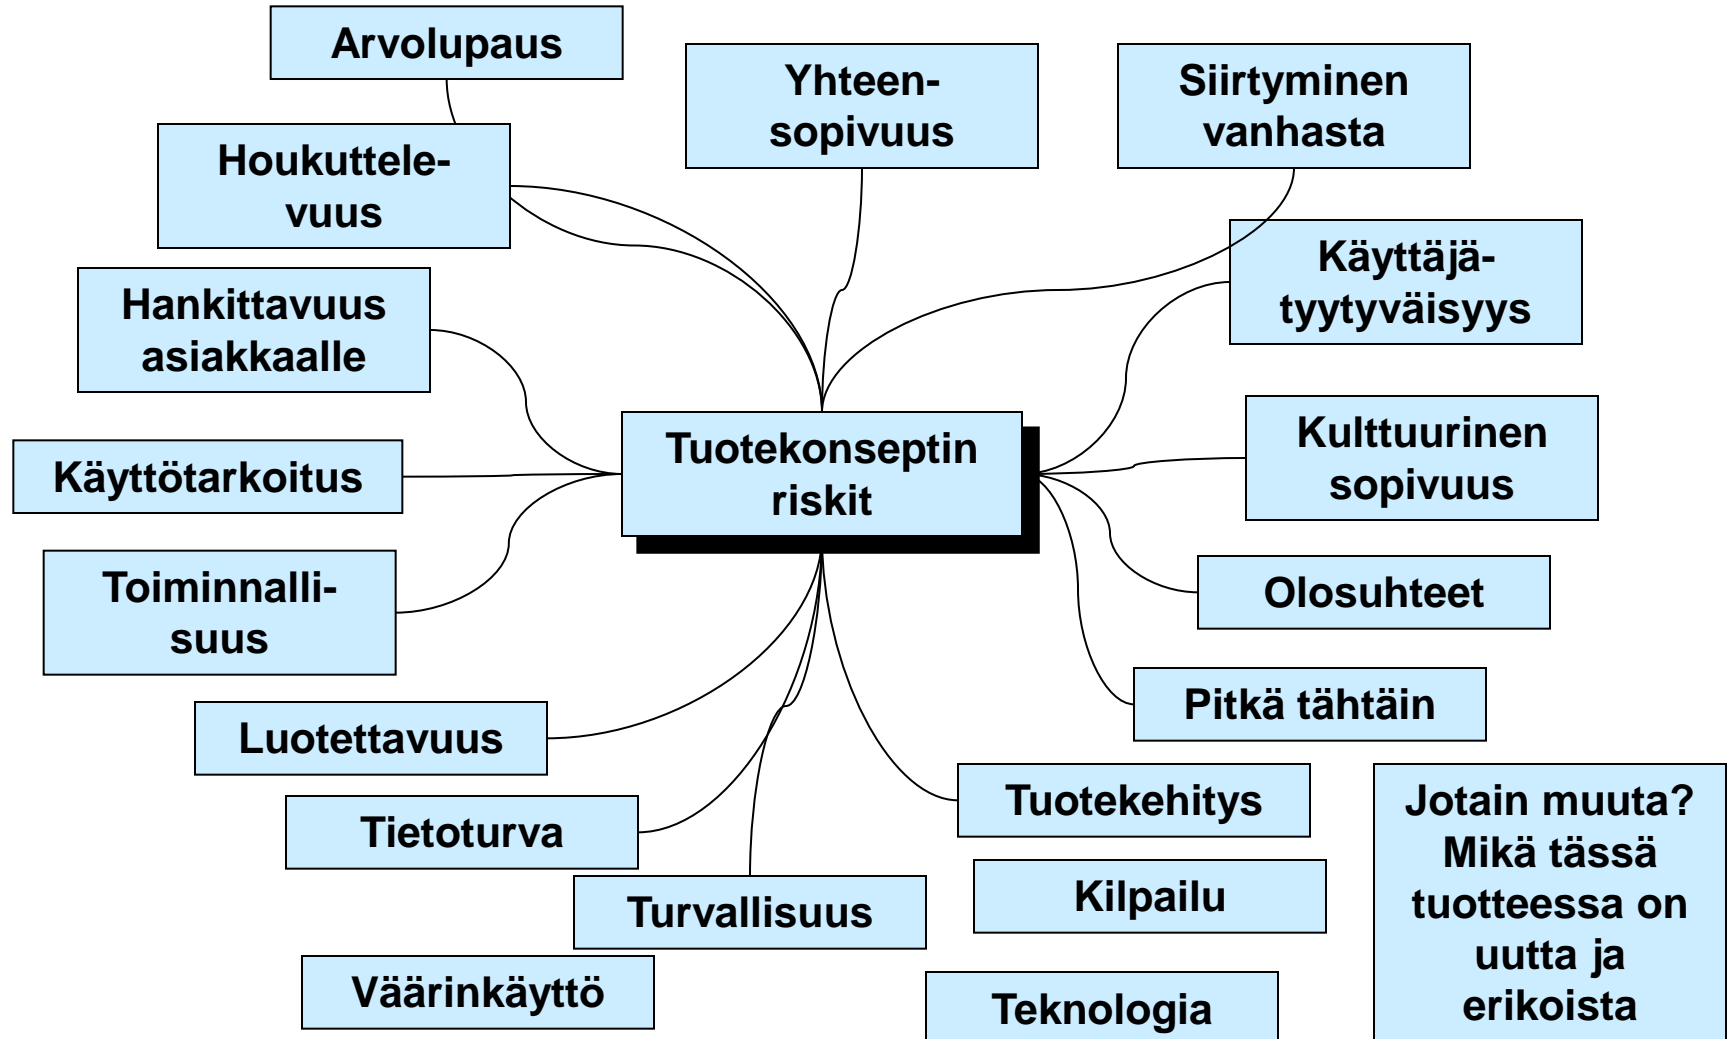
Arvolupaus

Yhteensopivuus

Siirtyminen vanhasta

Houkuttelevuus

Käyttäjätyytyväisyys

Hankittavuus asiakkaalle

Tuotekonseptin riskit

Kulttuurinen sopivuus

Käyttötarkoitus

Toiminnallisuus

Olosuhteet

Pitkä tähtäin

Luotettavuus

Tuotekehitys

Jotain muuta? Mikä tässä tuotteessa on uutta ja erikoista

Tietoturva

Kilpailu

Turvallisuus

Väärinkäyttö

Teknologia